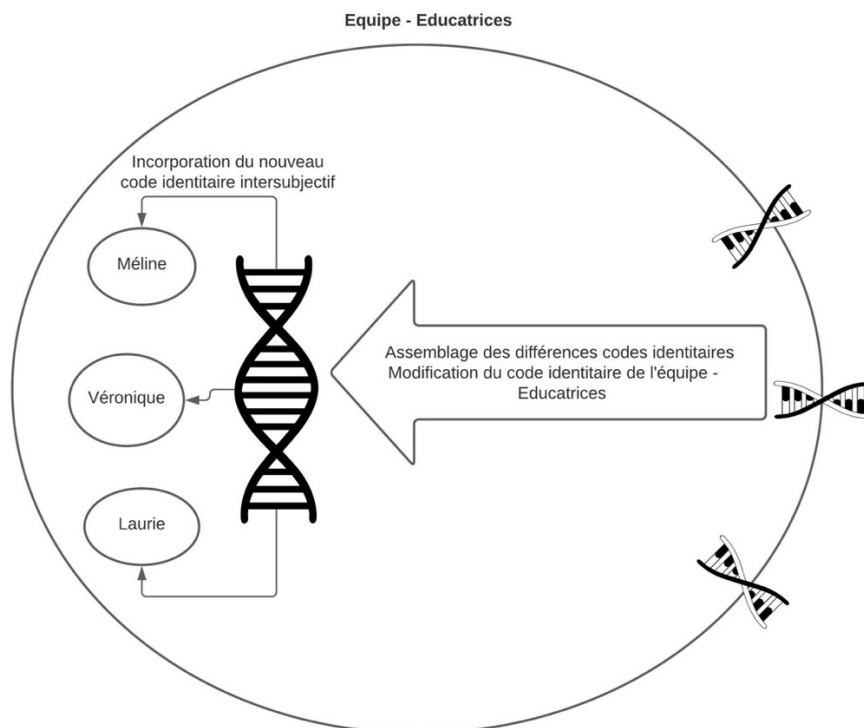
Equipe - Educatrices

Incorporation du nouveau code identitaire intersubjectif

Méline

Véronique

Laurie

Assemblage des différences codes identitaires
Modification du code identitaire de l'équipe - Educatrices